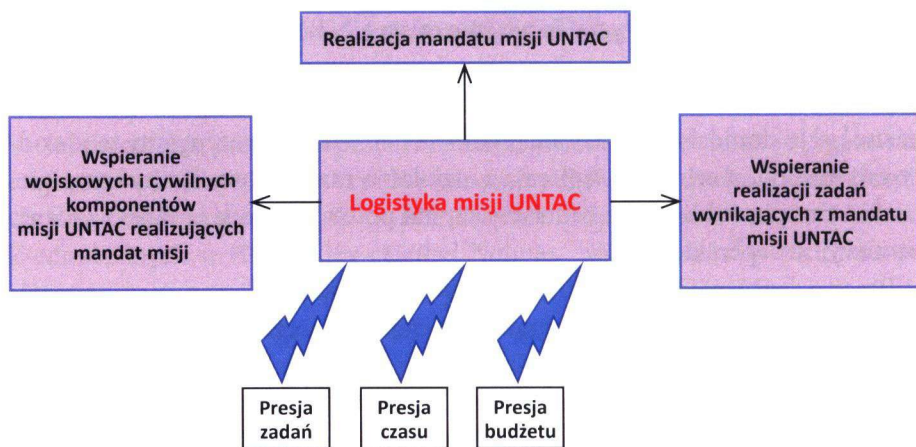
Realizacja mandatu misji UNTAC

Wspieranie wojskowych i cywilnych komponentów misji UNTAC realizujących mandat misji

Logistyka misji UNTAC

Wspieranie realizacji zadań wynikających z mandatu misji UNTAC

Presja zadań

Presja czasu

Presja budżetu